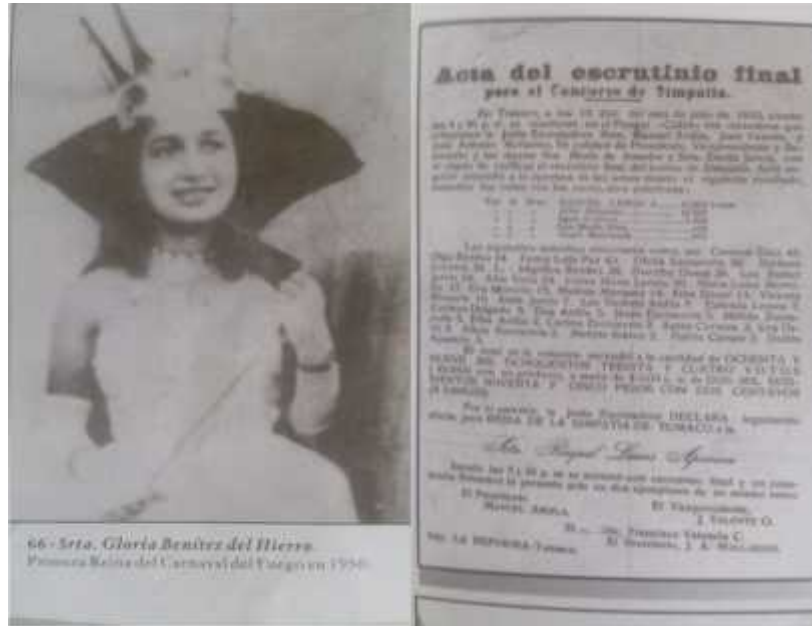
66 - Srta. Gloria Benítez del Hierro
Primera Reina del Carnaval del Fuego en 1950

Acta del escrutinio final
para el Concurso de Simpatía.

En Tumaco, a los 19 días del mes de julio de 1950, siendo las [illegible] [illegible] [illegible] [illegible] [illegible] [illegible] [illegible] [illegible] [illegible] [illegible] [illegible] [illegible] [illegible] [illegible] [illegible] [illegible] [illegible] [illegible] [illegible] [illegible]

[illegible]

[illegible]

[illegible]

Por lo anterior, la Junta Escrutadora DECLARA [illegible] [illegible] REINA DE LA SIMPATIA DE TUMACO a la

Srta. Raquel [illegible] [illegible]

Siendo las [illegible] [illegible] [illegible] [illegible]

El Presidente,
MANUEL ARDILA
El Vicepresidente,
J. VALENTE G.
El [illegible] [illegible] Francisco Valencia C.
El Secretario, J. A. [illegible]

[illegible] LA REFORMA - Tumaco